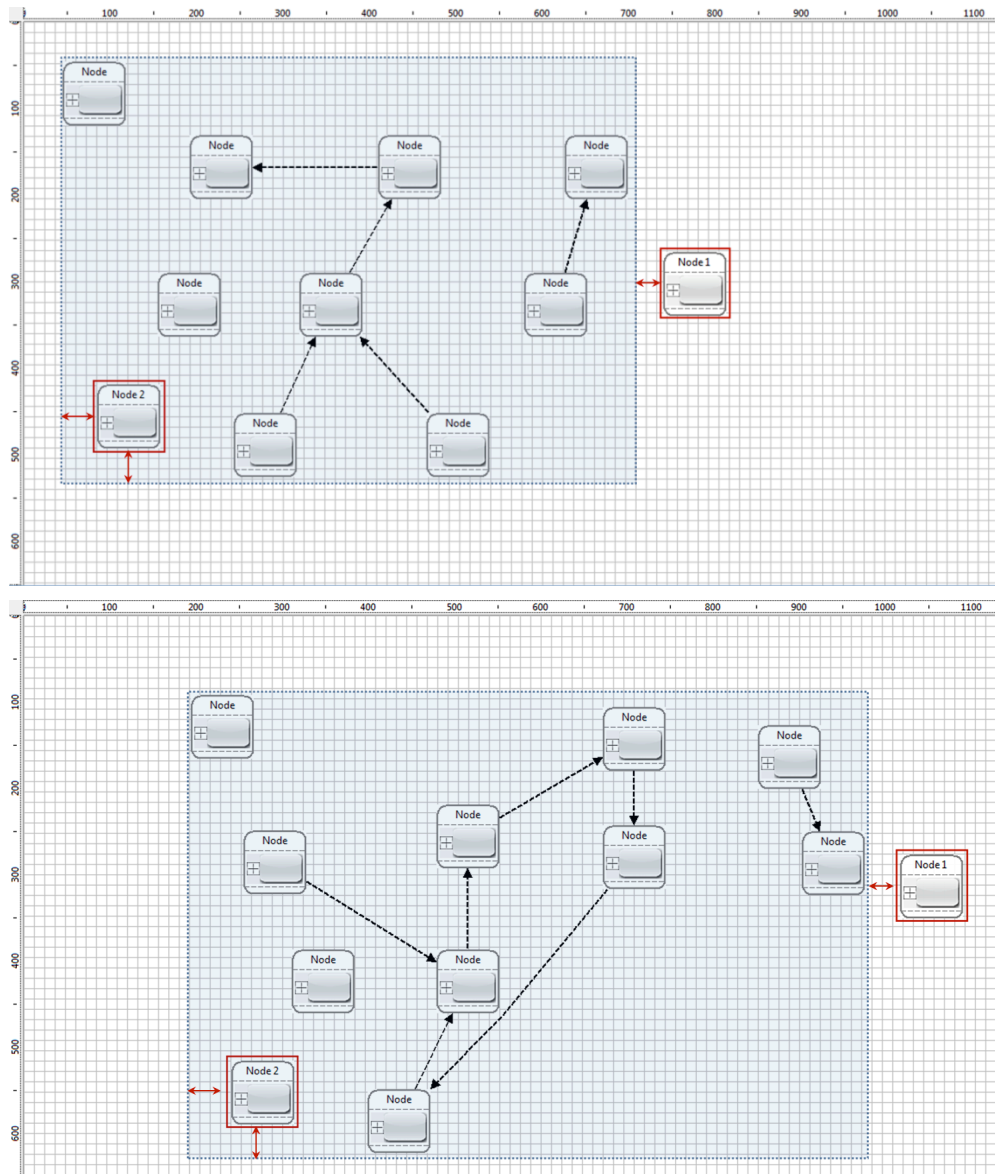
100 200 300 400 500 600 700 800 900 1000 1100

100
200
300
400
500
600

Node
Node
Node
Node
Node
Node
Node 1
Node 2
Node
Node

100 200 300 400 500 600 700 800 900 1000 1100

100
200
300
400
500
600

Node
Node
Node
Node
Node
Node
Node
Node
Node 1
Node
Node 2
Node